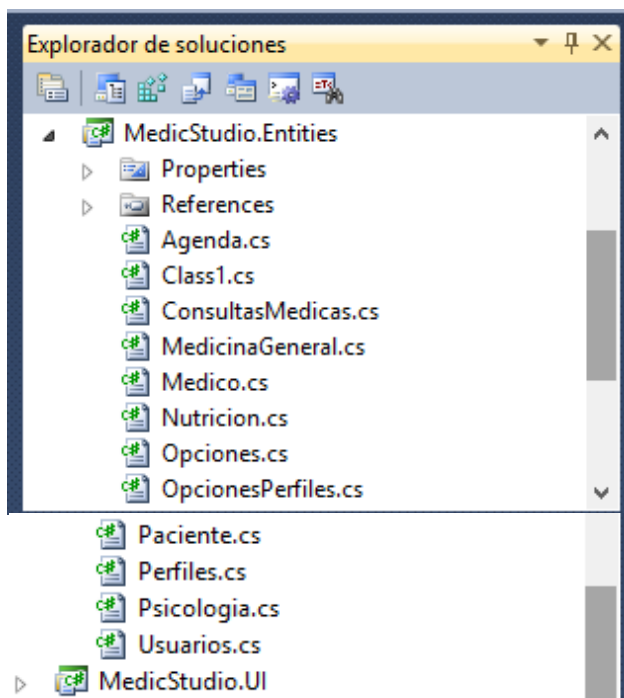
Explorador de soluciones

MedicStudio.Entities
Properties
References
Agenda.cs
Class1.cs
ConsultasMedicas.cs
MedicinaGeneral.cs
Medico.cs
Nutricion.cs
Opciones.cs
OpcionesPerfiles.cs
Paciente.cs
Perfiles.cs
Psicologia.cs
Usuarios.cs
MedicStudio.UI